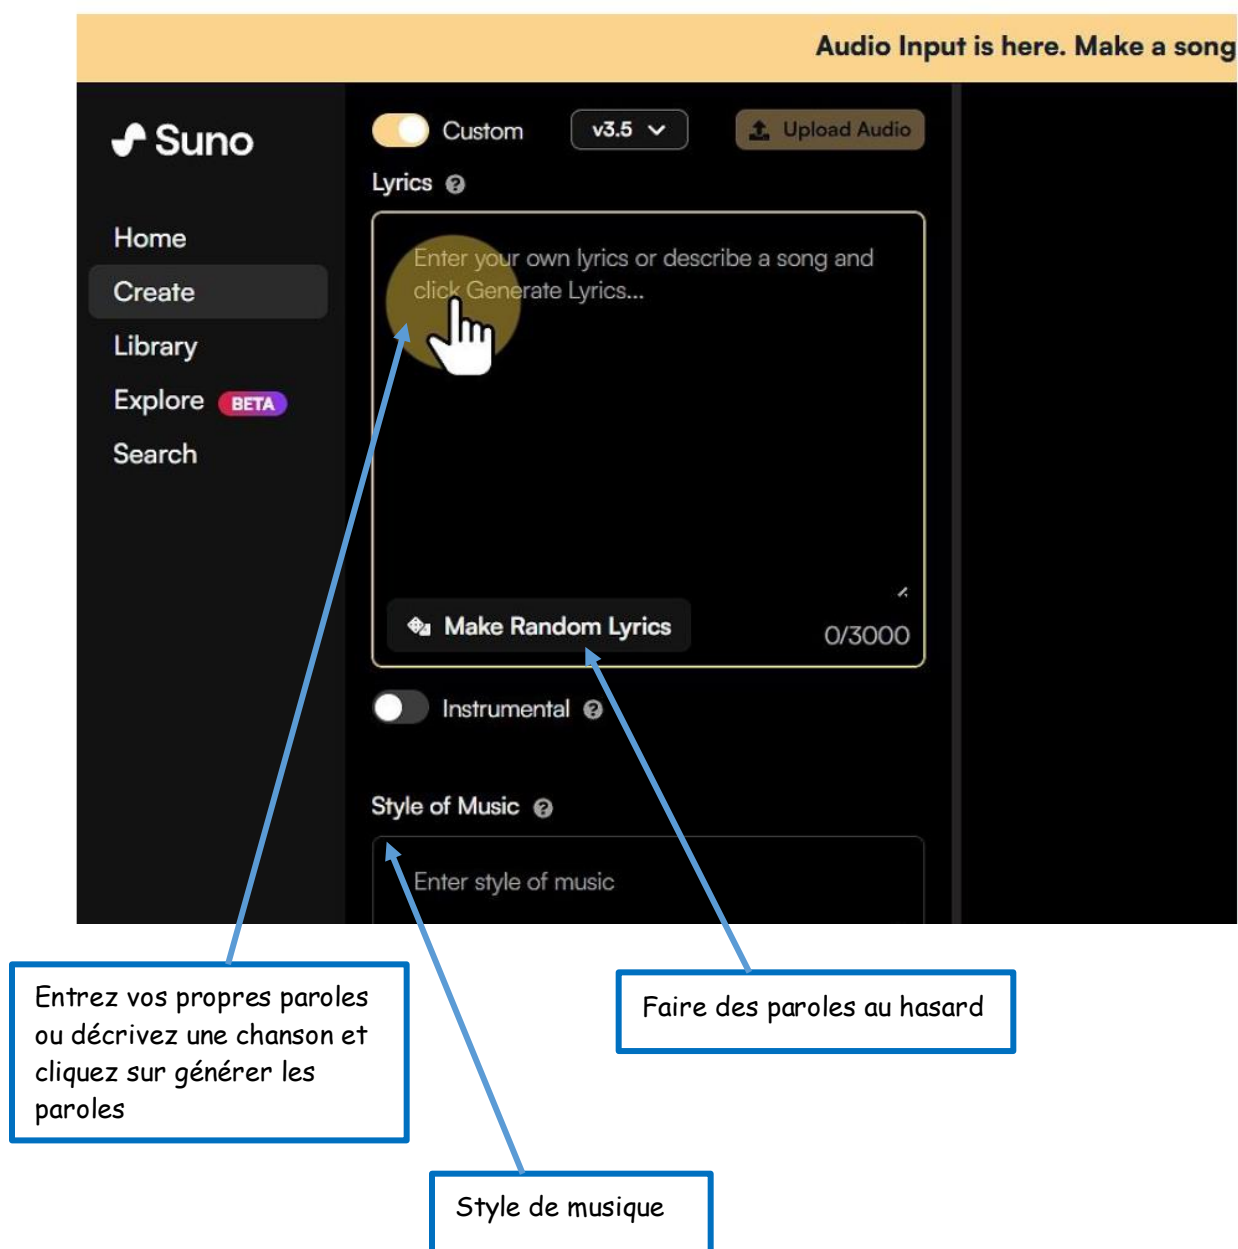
Audio Input is here. Make a song

Suno

Home
Create
Library
Explore BETA
Search

Custom
v3.5
Upload Audio

Lyrics

Enter your own lyrics or describe a song and click Generate Lyrics...

Make Random Lyrics
0/3000

Instrumental

Style of Music

Enter style of music

Entrez vos propres paroles ou décrivez une chanson et cliquez sur générer les paroles

Faire des paroles au hasard

Style de musique